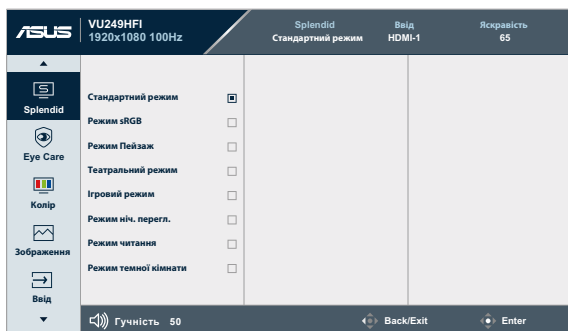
ASUS VU249HFI 1920x1080 100Hz

Splendid
Стандартний режим

Ввід
HDMI-1

Яскравість
65

Splendid
Eye Care
Колір
Зображення
Ввід

Стандартний режим
Режим sRGB
Режим Пейзаж
Театральний режим
Ігровий режим
Режим ніч. перегл.
Режим читання
Режим темної кімнати

Гучність 50

Back/Exit

Enter